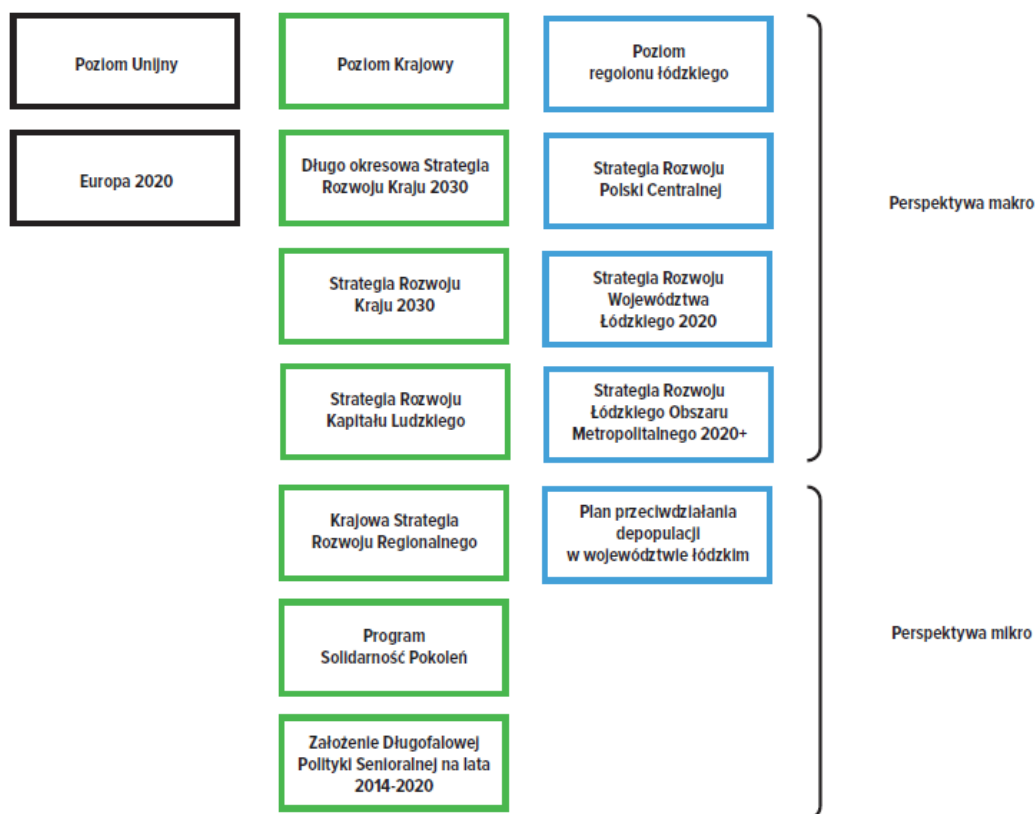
Poziom Unijny

Europa 2020

Poziom Krajowy

Długo okresowa Strategia Rozwoju Kraju 2030

Strategia Rozwoju Kraju 2030

Strategia Rozwoju Kapitału Ludzkiego

Krajowa Strategia Rozwoju Regionalnego

Program Solidarność Pokoleń

Założenie Długofalowej Polityki Senioralnej na lata 2014-2020

Poziom regionu łódzkiego

Strategia Rozwoju Polski Centralnej

Strategia Rozwoju Województwa Łódzkiego 2020

Strategia Rozwoju Łódzkiego Obszaru Metropolitalnego 2020+

Plan przeciwdziałania depopulacji w województwie łódzkim

Perspektywa makro

Perspektywa mikro